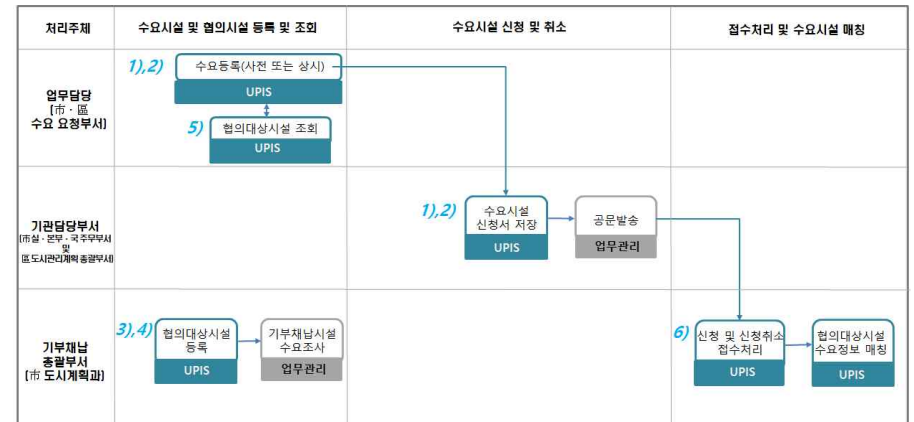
| 처리주체 | 수요시설 및 협의시설 등록 및 조회 | 수요시설 신청 및 취소 | 접수처리 및 수요시설 매칭 |
|---|---|---|---|
| 업무담당 [市·區 수요 요청부서] | 1),2) 수요등록(사전 또는 상시) UPIS; 5) 협의대상시설 조회 UPIS | | |
| 기관담당부서 (市실·본부·국 주무부서 및 區 도시관리계획 총괄부서) | | 1),2) 수요시설 신청서 저장 UPIS; 공문발송 업무관리 | |
| 기부채납 총괄부서 [市 도시계획과] | 3),4) 협의대상시설 등록 UPIS; 기부채납시설 수요조사 업무관리 | | 6) 신청 및 신청취소 접수처리 UPIS; 협의대상시설 수요정보 매칭 UPIS |